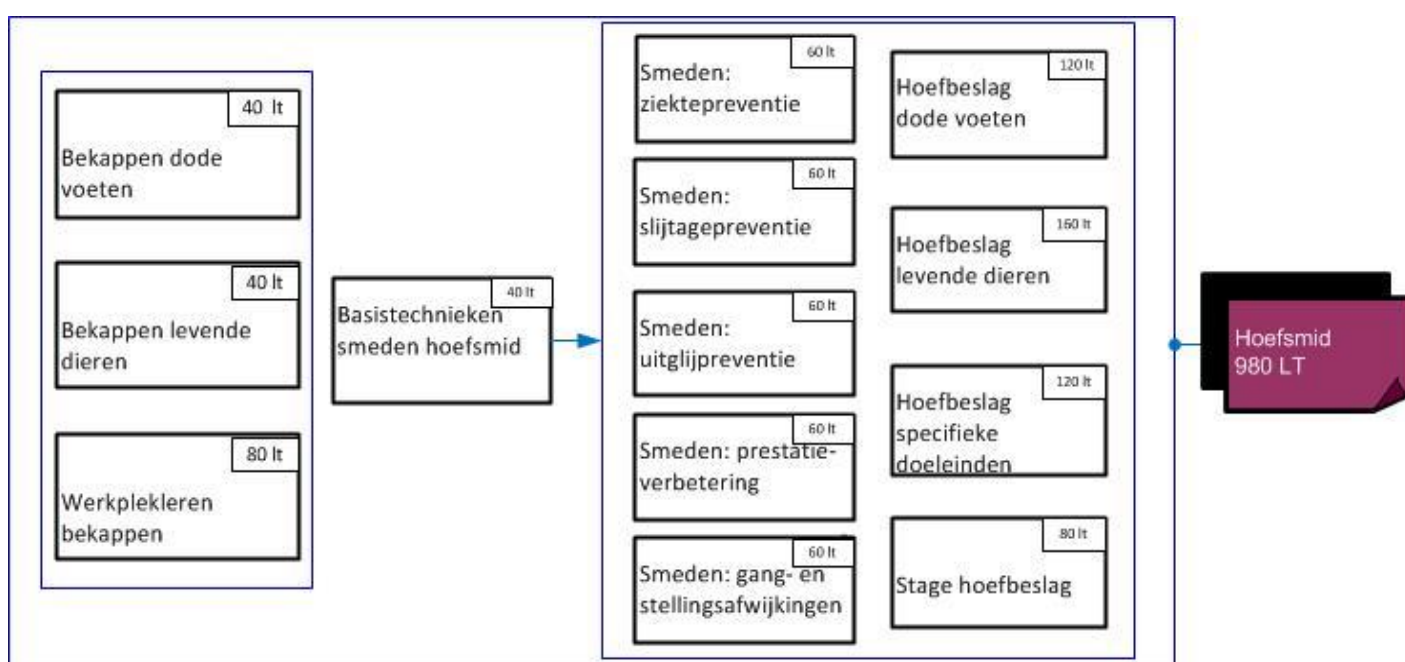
40 lt
Bekappen dode voeten

40 lt
Bekappen levende dieren

80 lt
Werkplekleren bekappen

40 lt
Basistechnieken smeden hoefsmid

60 lt
Smeden: ziektepreventie

60 lt
Smeden: slijtagepreventie

60 lt
Smeden: uitglijpreventie

60 lt
Smeden: prestatieverbetering

60 lt
Smeden: gang- en stellingsafwijkingen

120 lt
Hoefbeslag dode voeten

160 lt
Hoefbeslag levende dieren

120 lt
Hoefbeslag specifieke doeleinden

80 lt
Stage hoefbeslag

Hoefsmid
980 LT